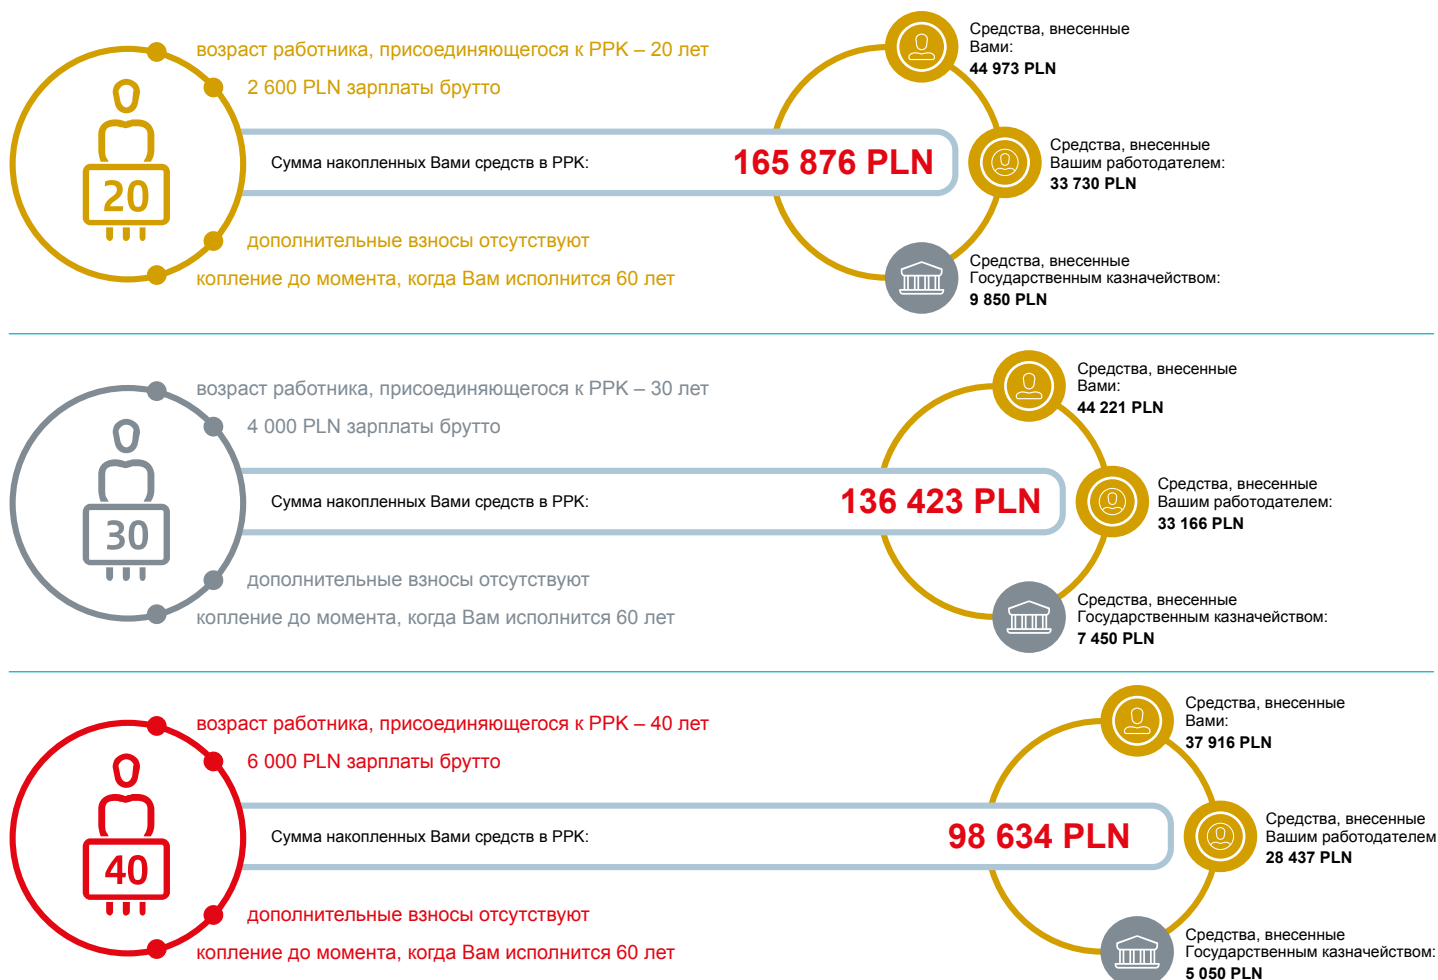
возраст работника, присоединяющегося к PPK – 20 лет

2 600 PLN зарплаты брутто

20

Сумма накопленных Вами средств в PPK:

165 876 PLN

дополнительные взносы отсутствуют

копление до момента, когда Вам исполнится 60 лет

Средства, внесенные Вами:
44 973 PLN

Средства, внесенные Вашим работодателем:
33 730 PLN

Средства, внесенные Государственным казначейством:
9 850 PLN

возраст работника, присоединяющегося к PPK – 30 лет

4 000 PLN зарплаты брутто

30

Сумма накопленных Вами средств в PPK:

136 423 PLN

дополнительные взносы отсутствуют

копление до момента, когда Вам исполнится 60 лет

Средства, внесенные Вами:
44 221 PLN

Средства, внесенные Вашим работодателем:
33 166 PLN

Средства, внесенные Государственным казначейством:
7 450 PLN

возраст работника, присоединяющегося к PPK – 40 лет

6 000 PLN зарплаты брутто

40

Сумма накопленных Вами средств в PPK:

98 634 PLN

дополнительные взносы отсутствуют

копление до момента, когда Вам исполнится 60 лет

Средства, внесенные Вами:
37 916 PLN

Средства, внесенные Вашим работодателем
28 437 PLN

Средства, внесенные Государственным казначейством:
5 050 PLN